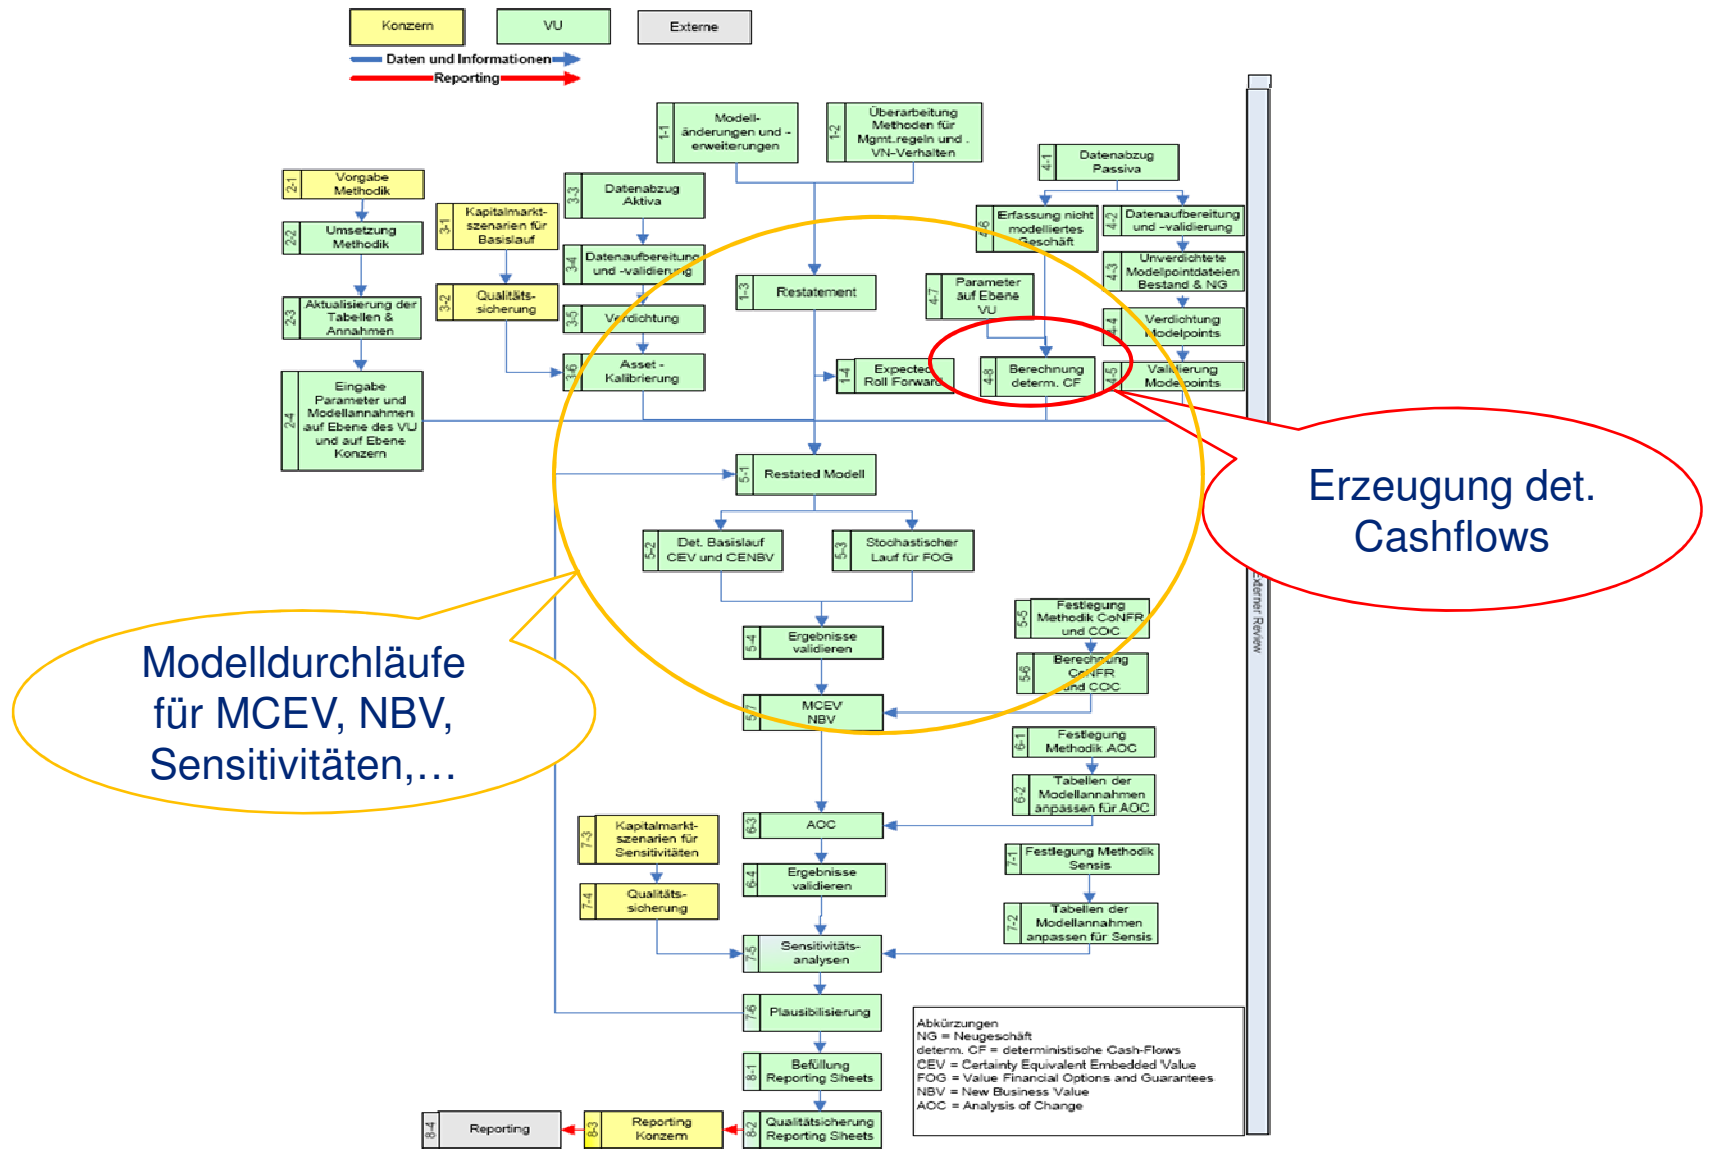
Konzern
VU
Externe
Daten und Informationen
Reporting

1-1 Modelländerungen und -erweiterungen
1-2 Überarbeitung Methoden für Mgmt.regeln und VN-Verhalten
4-1 Datenabzug Passiva

2-1 Vorgabe Methodik
3-3 Datenabzug Aktiva
3-1 Kapitalmarktszenarien für Basislauf
4-6 Erfassung nicht modelliertes Geschäft
4-2 Datenaufbereitung und -validierung
2-2 Umsetzung Methodik
3-4 Datenaufbereitung und -validierung
4-3 Unverdichtete Modelpointdateien Bestand & NG
1-3 Restatement
4-7 Parameter auf Ebene VU
3-2 Qualitätssicherung
2-3 Aktualisierung der Tabellen & Annahmen
3-5 Verdichtung
4-4 Verdichtung Modelpoints
3-6 Asset-Kalibrierung
1-4 Expected Roll Forward
4-8 Berechnung determ. CF
4-5 Validierung Modelpoints
2-4 Eingabe Parameter und Modellannahmen auf Ebene des VU und auf Ebene Konzern

Erzeugung det. Cashflows

5-1 Restated Modell
5-2 Det. Basislauf CEV und CENBV
5-3 Stochastischer Lauf für FOG
5-5 Festlegung Methodik CoNFR und COC
5-4 Ergebnisse validieren
5-6 Berechnung CoNFR und COC
5-7 MCEV NBV
6-1 Festlegung Methodik AOC
6-2 Tabellen der Modellannahmen anpassen für AOC

Modelldurchläufe für MCEV, NBV, Sensitivitäten,…

Externer Review

7-3 Kapitalmarktszenarien für Sensitivitäten
6-3 AOC
7-1 Festlegung Methodik Sensis
6-4 Ergebnisse validieren
7-4 Qualitätssicherung
7-2 Tabellen der Modellannahmen anpassen für Sensis
7-5 Sensitivitätsanalysen
7-6 Plausibilisierung
8-1 Befüllung Reporting Sheets
8-4 Reporting
8-3 Reporting Konzern
8-2 Qualitätsicherung Reporting Sheets

Abkürzungen
NG = Neugeschäft
determ. CF = deterministische Cash-Flows
CEV = Certainty Equivalent Embedded Value
FOG = Value Financial Options and Guarantees
NBV = New Business Value
AOC = Analysis of Change